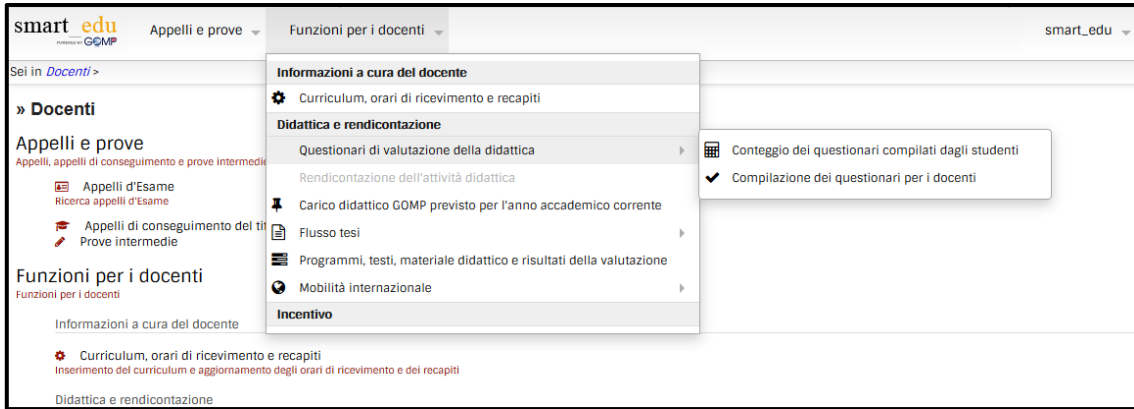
smart_edu POWERED BY GOMP Appelli e prove Funzioni per i docenti smart_edu

Sei in Docenti >

» Docenti

Appelli e prove
Appelli, appelli di conseguimento e prove intermedi

Appelli d'Esame
Ricerca appelli d'Esame

Appelli di conseguimento del ti
Prove intermedie

Funzioni per i docenti
Funzioni per i docenti

Informazioni a cura del docente

Curriculum, orari di ricevimento e recapiti
Inserimento del curriculum e aggiornamento degli orari di ricevimento e dei recapiti

Didattica e rendicontazione

Informazioni a cura del docente
Curriculum, orari di ricevimento e recapiti
Didattica e rendicontazione
Questionari di valutazione della didattica
Rendicontazione dell'attività didattica
Carico didattico GOMP previsto per l'anno accademico corrente
Flusso tesi
Programmi, testi, materiale didattico e risultati della valutazione
Mobilità internazionale
Incentivo

Conteggio dei questionari compilati dagli studenti
Compilazione dei questionari per i docenti